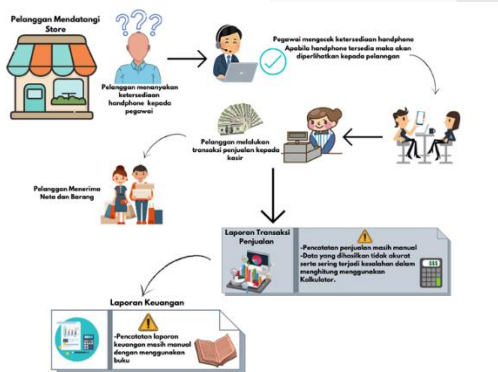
Pelanggan Mendatangi Store

Pelanggan menanyakan ketersediaan handphone kepada pegawai

Pegawai mengecek ketersediaan handphone Apabila handphone tersedia maka akan diperlihatkan kepada pelanggan

Pelanggan melakukan transaksi penjualan kepada kasir

Pelanggan Menerima Nota dan Barang

Laporan Transaksi Penjualan

-Pencatatan penjualan masih manual
-Data yang dihasilkan tidak akurat serta sering terjadi kesalahan dalam menghitung menggunakan Kalkulator.

Laporan Keuangan

-Pencatatan laporan keuangan masih manual dengan menggunakan buku